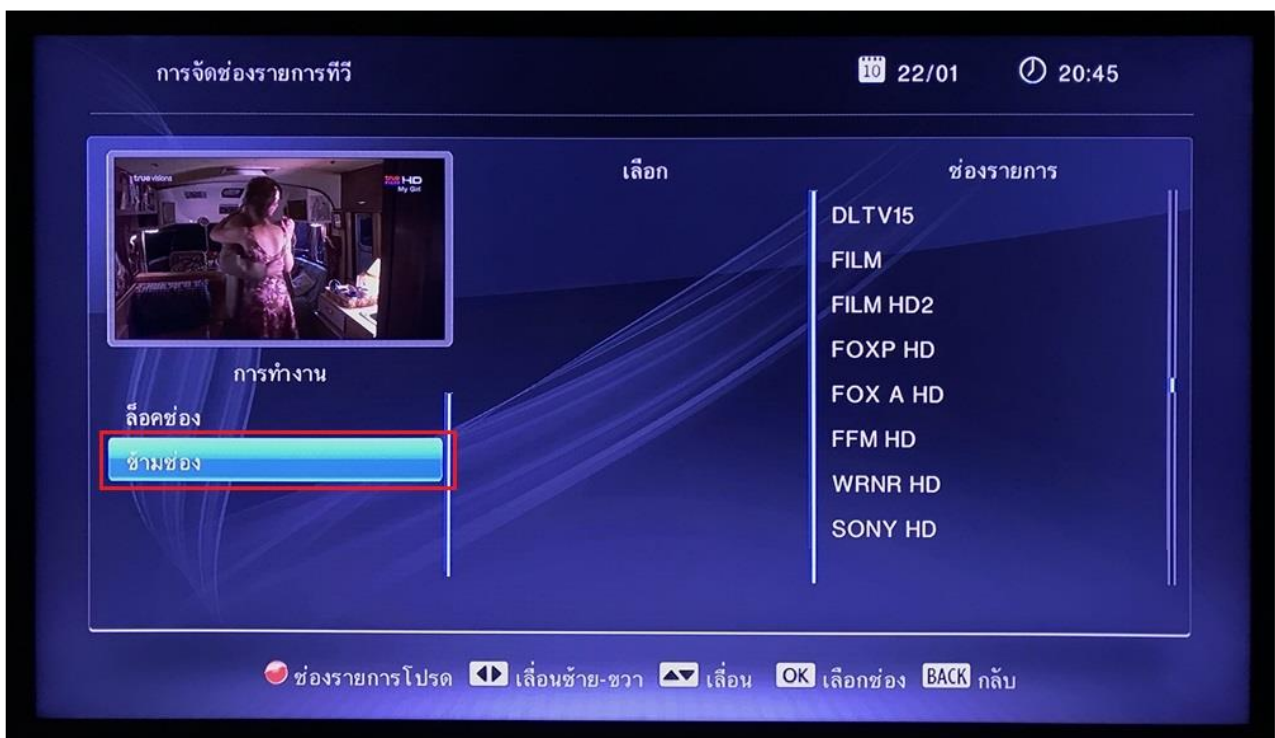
การจัดช่องรายการทีวี

10 22/01 20:45

true visions

HD
My Girl

เลือก

ช่องรายการ

DLTV15
FILM
FILM HD2
FOXP HD
FOX A HD
FFM HD
WRNR HD
SONY HD

การทำงาน

ล็อคช่อง
ข้ามช่อง

ช่องรายการโปรด เลื่อนซ้าย-ขวา เลื่อน OK เลือกช่อง BACK กลับ